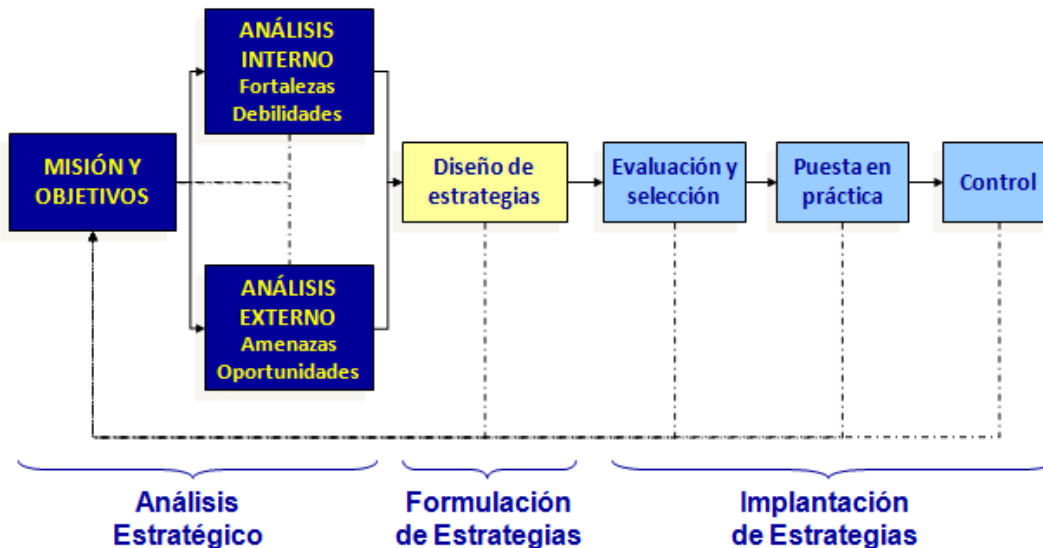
ANÁLISIS INTERNO
Fortalezas
Debilidades

MISIÓN Y OBJETIVOS

ANÁLISIS EXTERNO
Amenazas
Oportunidades

Diseño de estrategias

Evaluación y selección

Puesta en práctica

Control

Análisis Estratégico

Formulación de Estrategias

Implantación de Estrategias